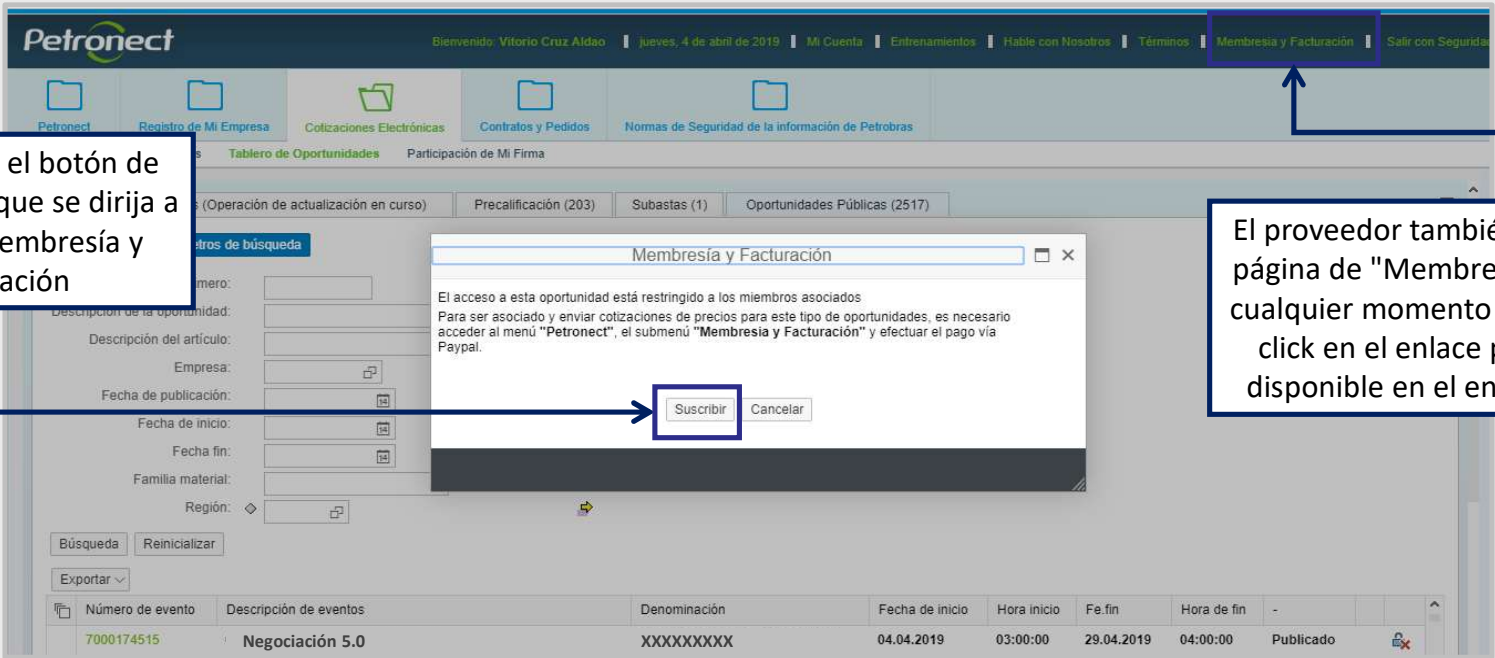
Petronect

Bienvenido: Vitorio Cruz Aldao | jueves, 4 de abril de 2019 | Mi Cuenta | Entrenamientos | Hable con Nosotros | Términos | Membresia y Facturación | Salir con Seguridad

Petronect | Registro de Mi Empresa | Cotizaciones Electrónicas | Contratos y Pedidos | Normas de Seguridad de la información de Petrobras

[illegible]s | Tablero de Oportunidades | Participación de Mi Firma

el botón de que se dirija a embresía y ación

s (Operación de actualización en curso) | Precalificación (203) | Subastas (1) | Oportunidades Públicas (2517)

etros de búsqueda

mero:
Descripción de la oportunidad:
Descripción del artículo:
Empresa:
Fecha de publicación:
Fecha de inicio:
Fecha fin:
Familia material:
Región:

Membresía y Facturación

El acceso a esta oportunidad está restringido a los miembros asociados
Para ser asociado y enviar cotizaciones de precios para este tipo de oportunidades, es necesario acceder al menú "Petronect", el submenú "Membresia y Facturación" y efectuar el pago vía Paypal.

Suscribir | Cancelar

El proveedor tambié página de "Membre cualquier momento click en el enlace disponible en el en

Búsqueda | Reinicializar

Exportar

| Número de evento | Descripción de eventos | Denominación | Fecha de inicio | Hora inicio | Fe.fin | Hora de fin | - |
|---|---|---|---|---|---|---|---|
| 7000174515 | Negociación 5.0 | XXXXXXXXX | 04.04.2019 | 03:00:00 | 29.04.2019 | 04:00:00 | Publicado |